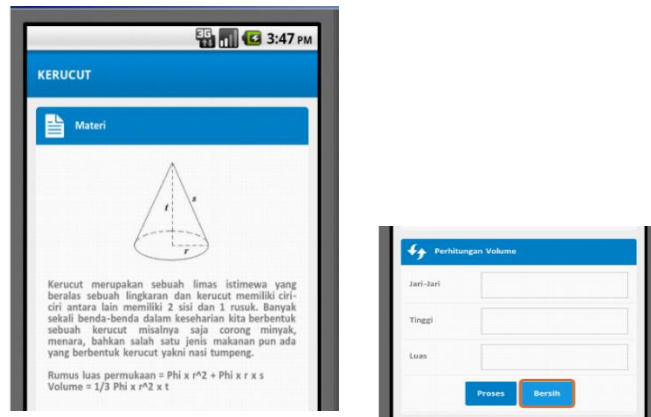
3G 3:47 PM

KERUCUT

Materi

t
s
r

Kerucut merupakan sebuah limas istimewa yang beralas sebuah lingkaran dan kerucut memiliki ciri-ciri antara lain memiliki 2 sisi dan 1 rusuk. Banyak sekali benda-benda dalam keseharian kita berbentuk sebuah kerucut misalnya saja corong minyak, menara, bahkan salah satu jenis makanan pun ada yang berbentuk kerucut yakni nasi tumpeng.

Rumus luas permukaan = Phi x r^2 + Phi x r x s
Volume = 1/3 Phi x r^2 x t

Perhitungan Volume

Jari-Jari

Tinggi

Luas

Proses

Bersih